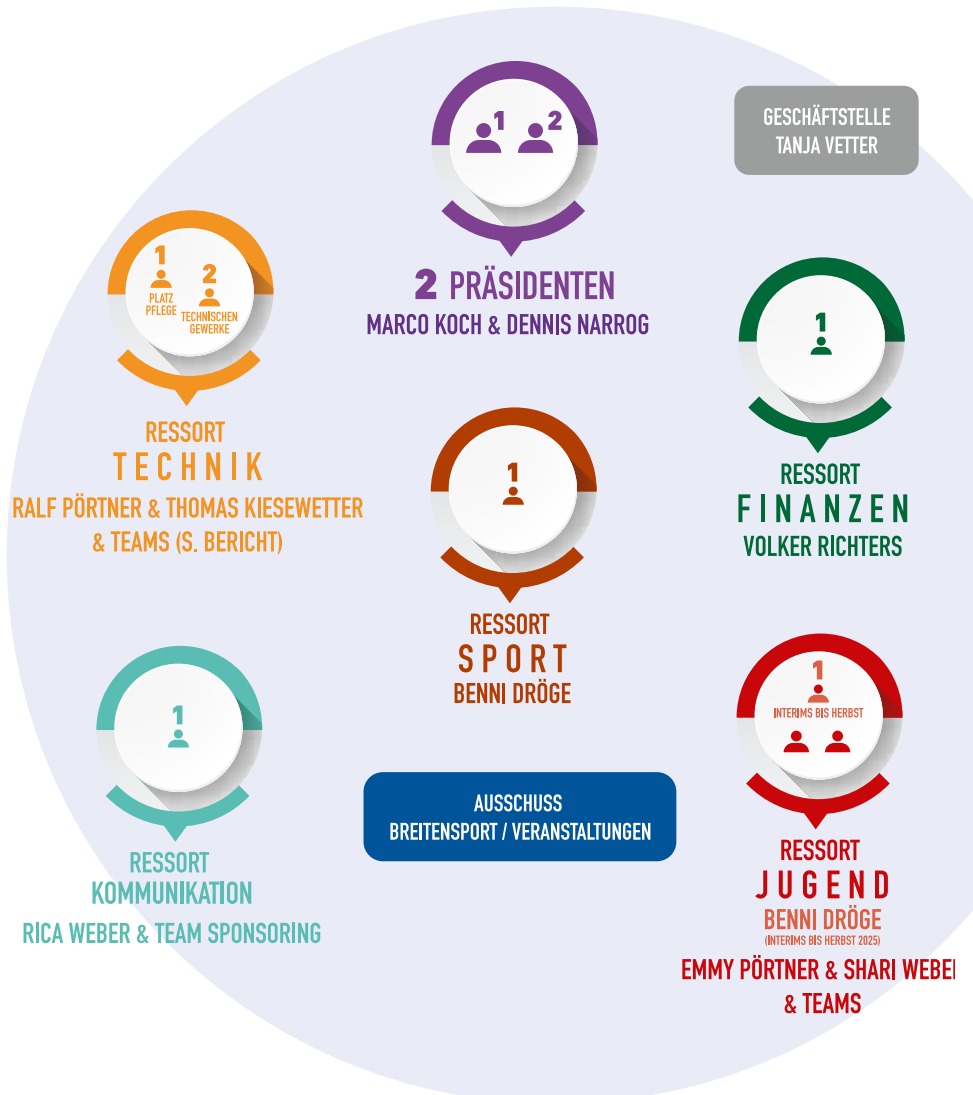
1 2

2 PRÄSIDENTEN
MARCO KOCH & DENNIS NARROG

GESCHÄFTSSTELLE
TANJA VETTER

1
PLATZ PFLEGE
2
TECHNISCHEN GEWERKE

RESSORT
TECHNIK
RALF PÖRTNER & THOMAS KIESEWETTER & TEAMS (S. BERICHT)

1

RESSORT
FINANZEN
VOLKER RICHTERS

1

RESSORT
SPORT
BENNI DRÖGE

1

RESSORT
KOMMUNIKATION
RICA WEBER & TEAM SPONSORING

AUSSCHUSS
BREITENSPORT / VERANSTALTUNGEN

1
INTERIMS BIS HERBST

RESSORT
JUGEND
BENNI DRÖGE
(INTERIMS BIS HERBST 2025)
EMMY PÖRTNER & SHARI WEBE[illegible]
& TEAMS